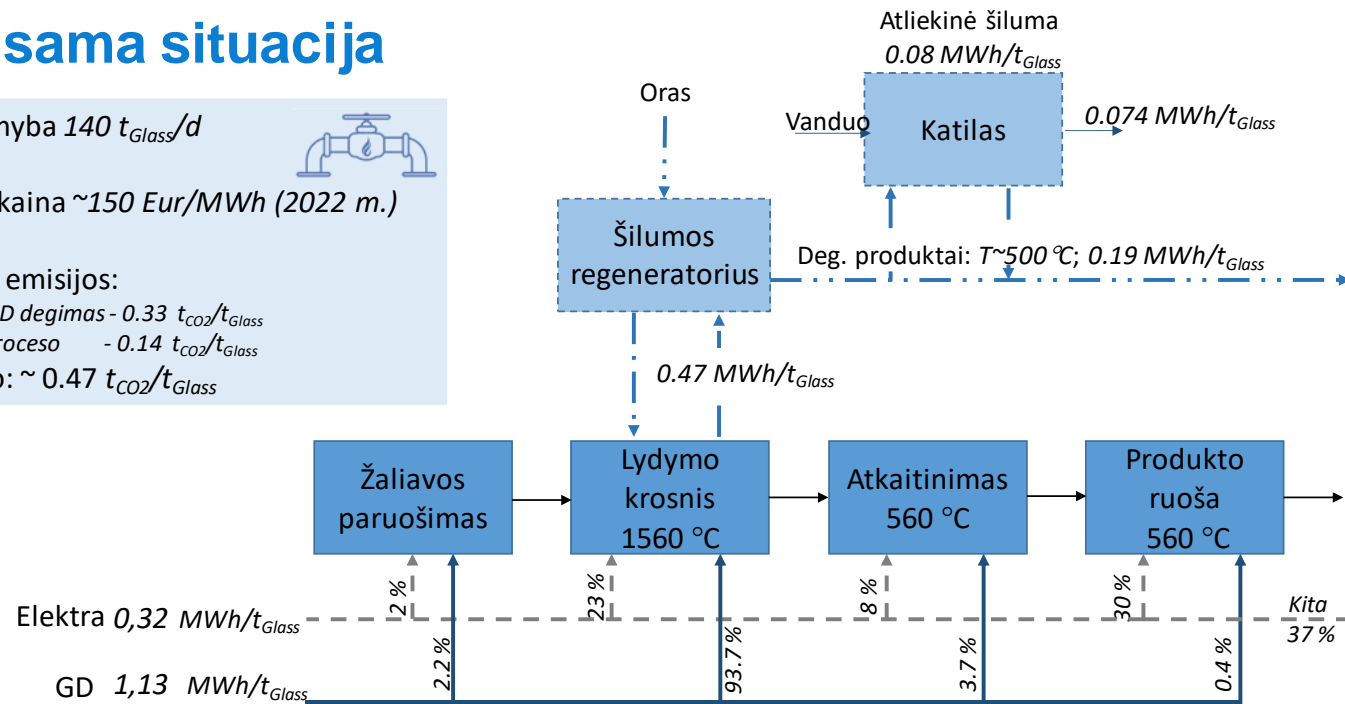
sama situacija

nyba $140\ t_{Glass}/d$

kaina ~$150$ Eur/MWh (2022 m.)

emisijos:
D degimas - 0.33 $t_{CO2}/t_{Glass}$
roceso - 0.14 $t_{CO2}/t_{Glass}$
o: ~ 0.47 $t_{CO2}/t_{Glass}$

Atliekinė šiluma
0.08 $MWh/t_{Glass}$

Oras

Vanduo

Katilas

0.074 $MWh/t_{Glass}$

Šilumos regeneratorius

Deg. produktai: T~500 ℃; 0.19 $MWh/t_{Glass}$

0.47 $MWh/t_{Glass}$

Žaliavos paruošimas

Lydymo krosnis 1560 °C

Atkaitinimas 560 °C

Produkto ruoša 560 °C

2 %

23 %

8 %

30 %

Kita 37 %

Elektra 0,32 $MWh/t_{Glass}$

2.2 %

93.7 %

3.7 %

0.4 %

GD 1,13 $MWh/t_{Glass}$